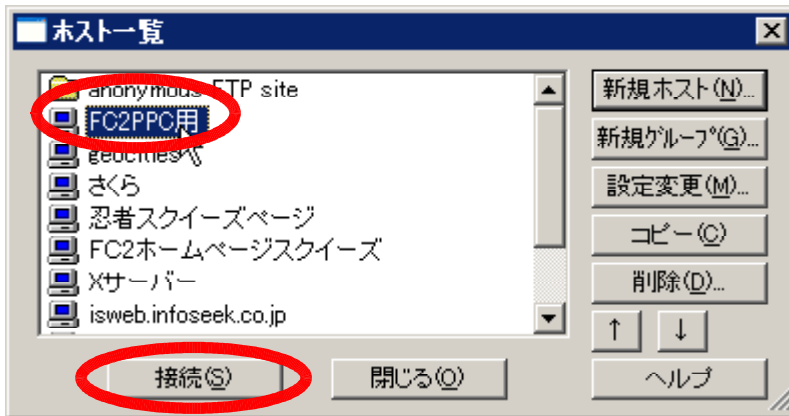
ホスト一覧

anonymous FTP site
FC2PPC用
geocities
さくら
忍者スクイーズページ
FC2ホームページスクイーズ
Xサーバー
isweb.infoseek.co.jp

新規ホスト(N)...
新規グループ(G)...
設定変更(M)...
コピー(C)
削除(D)...
↑
↓
接続(S)
閉じる(O)
ヘルプ